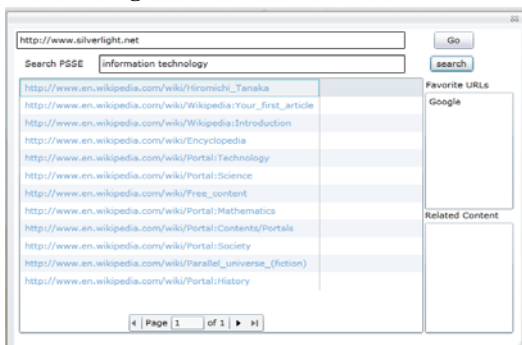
http://www.silverlight.net

Go

Search PSSE information technology

search

http://www.en.wikipedia.com/wiki/Hiromichi_Tanaka
http://www.en.wikipedia.com/wiki/Wikipedia:Your_first_article
http://www.en.wikipedia.com/wiki/Wikipedia:Introduction
http://www.en.wikipedia.com/wiki/Encyclopedia
http://www.en.wikipedia.com/wiki/Portal:Technology
http://www.en.wikipedia.com/wiki/Portal:Science
http://www.en.wikipedia.com/wiki/Free_content
http://www.en.wikipedia.com/wiki/Portal:Mathematics
http://www.en.wikipedia.com/wiki/Portal:Contents/Portals
http://www.en.wikipedia.com/wiki/Portal:Society
http://www.en.wikipedia.com/wiki/Parallel_universe_(fiction)
http://www.en.wikipedia.com/wiki/Portal:History

Favorite URLs

Google

Related Content

Page 1 of 1